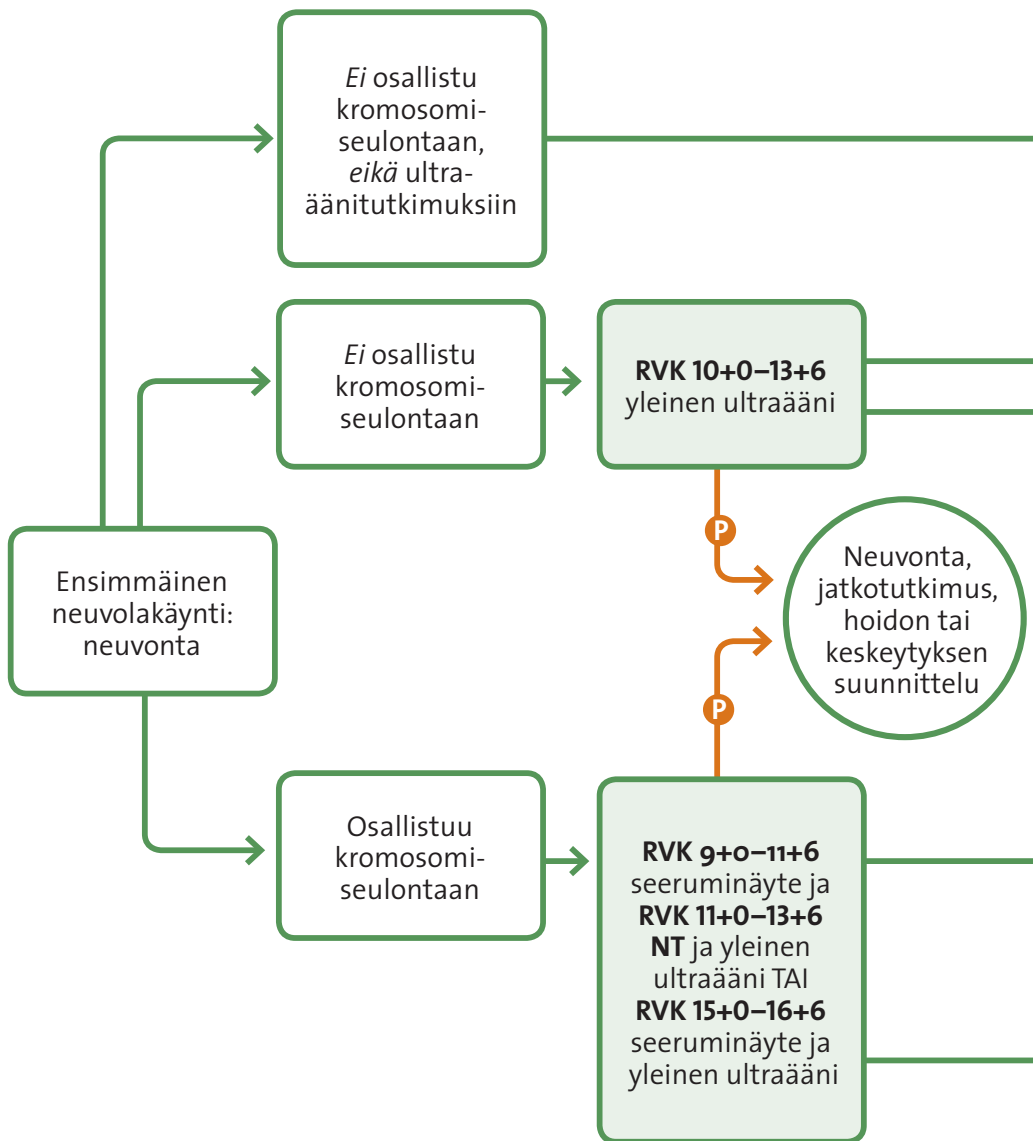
Ensimmäinen neuvolakäynti: neuvonta

Ei osallistu kromosomiseulontaan, eikä ultraäänitutkimuksiin

Ei osallistu kromosomiseulontaan

**RVK 10+0–13+6** yleinen ultraääni

P

Neuvonta, jatkotutkimus, hoidon tai keskeytyksen suunnittelu

P

Osallistuu kromosomiseulontaan

**RVK 9+0–11+6** seeruminäyte ja **RVK 11+0–13+6 NT** ja yleinen ultraääni TAI **RVK 15+0–16+6** seeruminäyte ja yleinen ultraääni